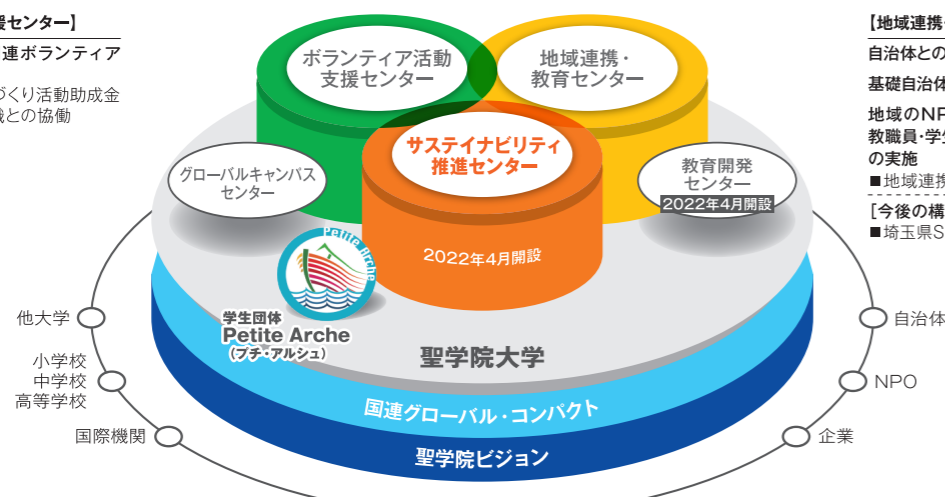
援センター】
連ボランティア
づくり活動助成金
織との協働

ボランティア活動
支援センター

地域連携・
教育センター

サステイナビリティ
推進センター

グローバルキャンパス
センター

教育開発
センター
2022年4月開設

Petite Arche

2022年4月開設

学生団体
Petite Arche
（プチ・アルシュ）

聖学院大学

国連グローバル・コンパクト

聖学院ビジョン

他大学
小学校
中学校
高等学校
国際機関

自治体
NPO
企業

【地域連携
自治体との
基礎自治体
地域のNP
教職員・学
の実施
■地域連携
［今後の構
■埼玉県S